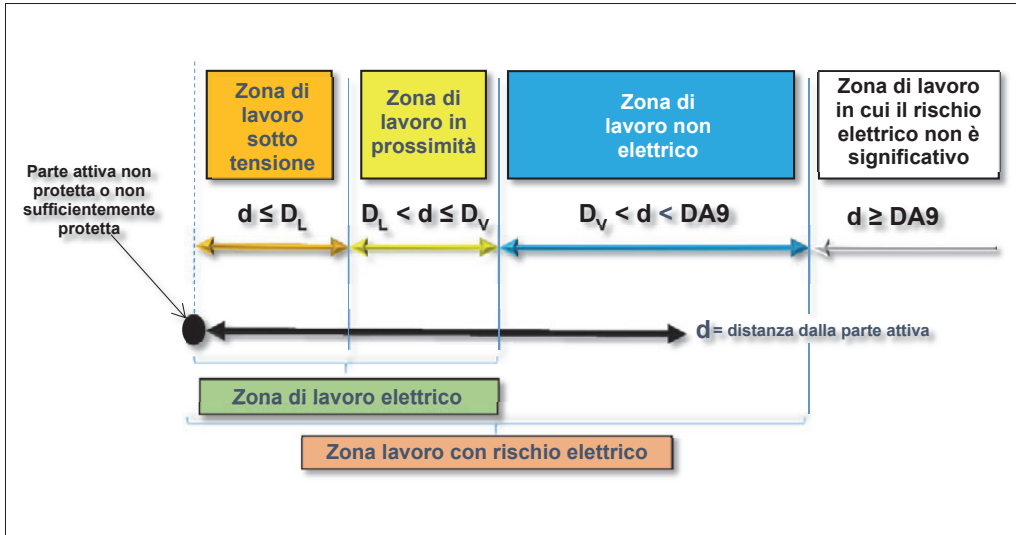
Zona di lavoro sotto tensione

Zona di lavoro in prossimità

Zona di lavoro non elettrico

Zona di lavoro in cui il rischio elettrico non è significativo

Parte attiva non protetta o non sufficientemente protetta

$d \leq D_L$

$D_L < d \leq D_V$

$D_V < d < DA9$

$d \geq DA9$

d = distanza dalla parte attiva

Zona di lavoro elettrico

Zona lavoro con rischio elettrico